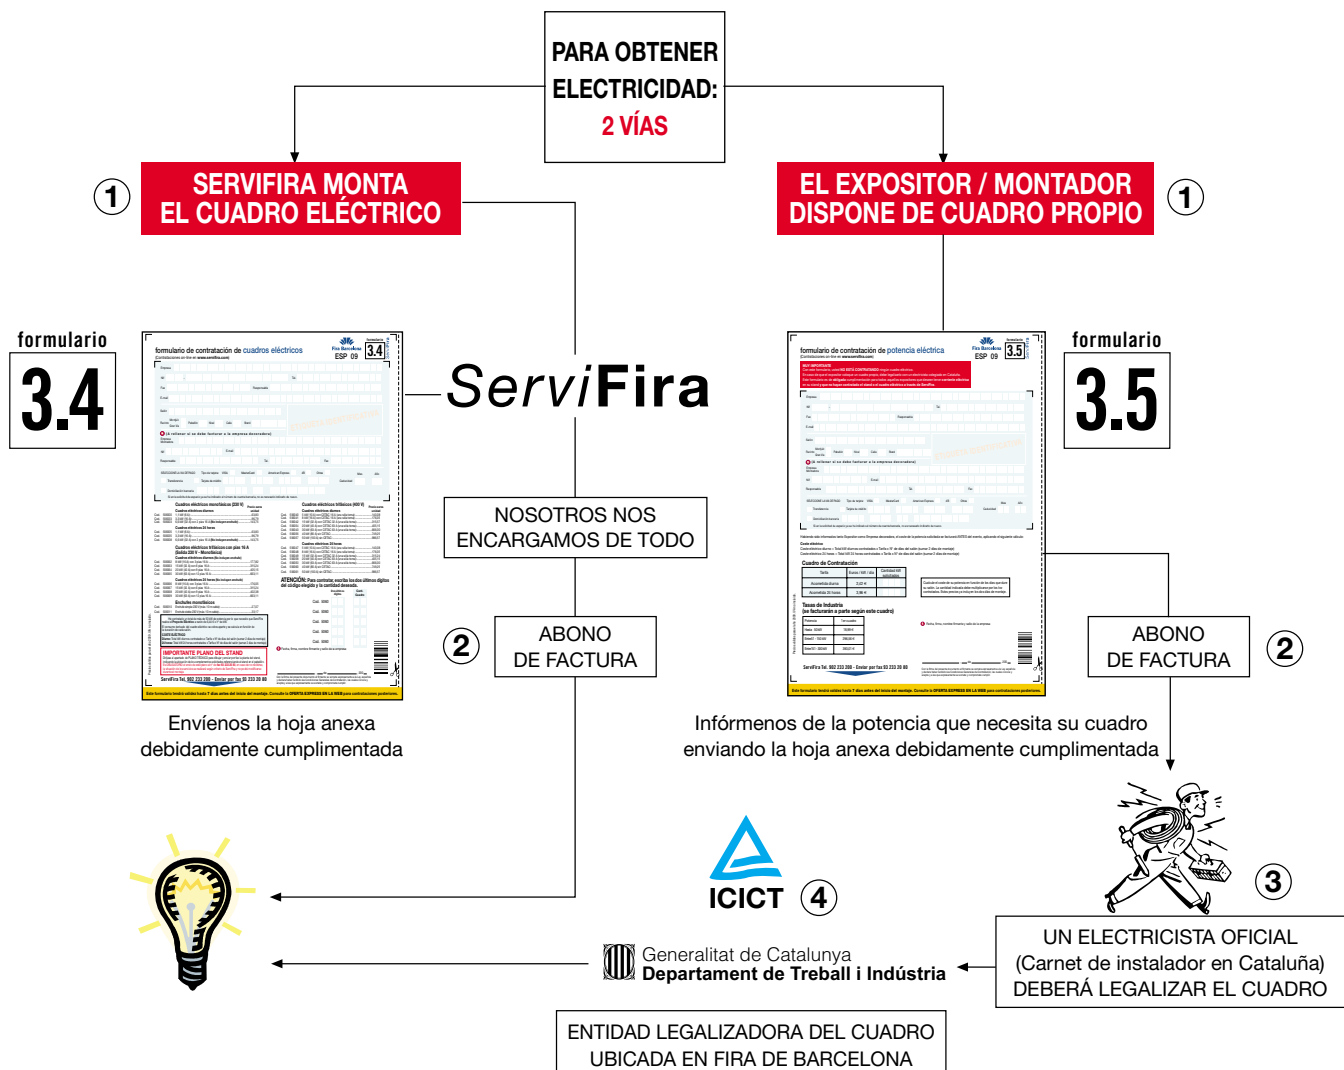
PARA OBTENER ELECTRICIDAD:
2 VÍAS

1 SERVIFIRA MONTA EL CUADRO ELÉCTRICO

EL EXPOSITOR / MONTADOR DISPONE DE CUADRO PROPIO 1

formulario
3.4

ServiFira

formulario
3.5

NOSOTROS NOS ENCARGAMOS DE TODO

2 ABONO DE FACTURA

ABONO DE FACTURA 2

Envíenos la hoja anexa debidamente cumplimentada

Infórmenos de la potencia que necesita su cuadro enviando la hoja anexa debidamente cumplimentada

ICICT 4

3

UN ELECTRICISTA OFICIAL
(Carnet de instalador en Cataluña)
DEBERÁ LEGALIZAR EL CUADRO

Generalitat de Catalunya
Departament de Treball i Indústria

ENTIDAD LEGALIZADORA DEL CUADRO
UBICADA EN FIRA DE BARCELONA